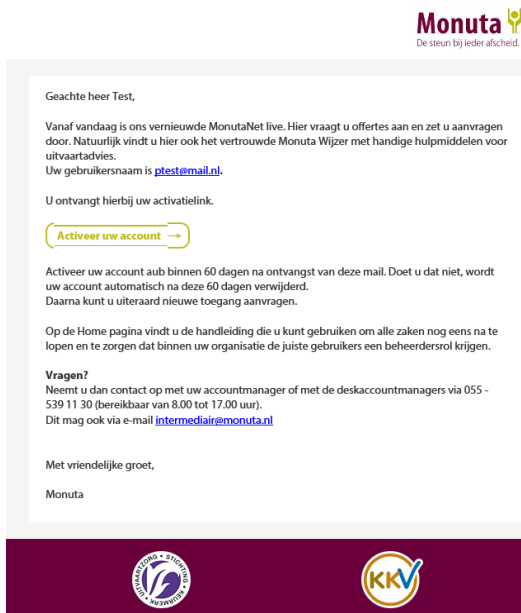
Monuta
De steun bij ieder afscheid.

Geachte heer Test,

Vanaf vandaag is ons vernieuwde MonutaNet live. Hier vraagt u offertes aan en zet u aanvragen door. Natuurlijk vindt u hier ook het vertrouwde Monuta Wijzer met handige hulpmiddelen voor uitvaartadvies.
Uw gebruikersnaam is ptest@mail.nl.

U ontvangt hierbij uw activatielink.

Activeer uw account →

Activeer uw account aub binnen 60 dagen na ontvangst van deze mail. Doet u dat niet, wordt uw account automatisch na deze 60 dagen verwijderd.
Daarna kunt u uiteraard nieuwe toegang aanvragen.

Op de Home pagina vindt u de handleiding die u kunt gebruiken om alle zaken nog eens na te lopen en te zorgen dat binnen uw organisatie de juiste gebruikers een beheerdersrol krijgen.

Vragen?
Neemt u dan contact op met uw accountmanager of met de deskaccountmanagers via 055 - 539 11 30 (bereikbaar van 8.00 tot 17.00 uur).
Dit mag ook via e-mail intermediair@monuta.nl

Met vriendelijke groet,

Monuta

UITVAARTZORG • STICHTING • KEURMERK

KKV